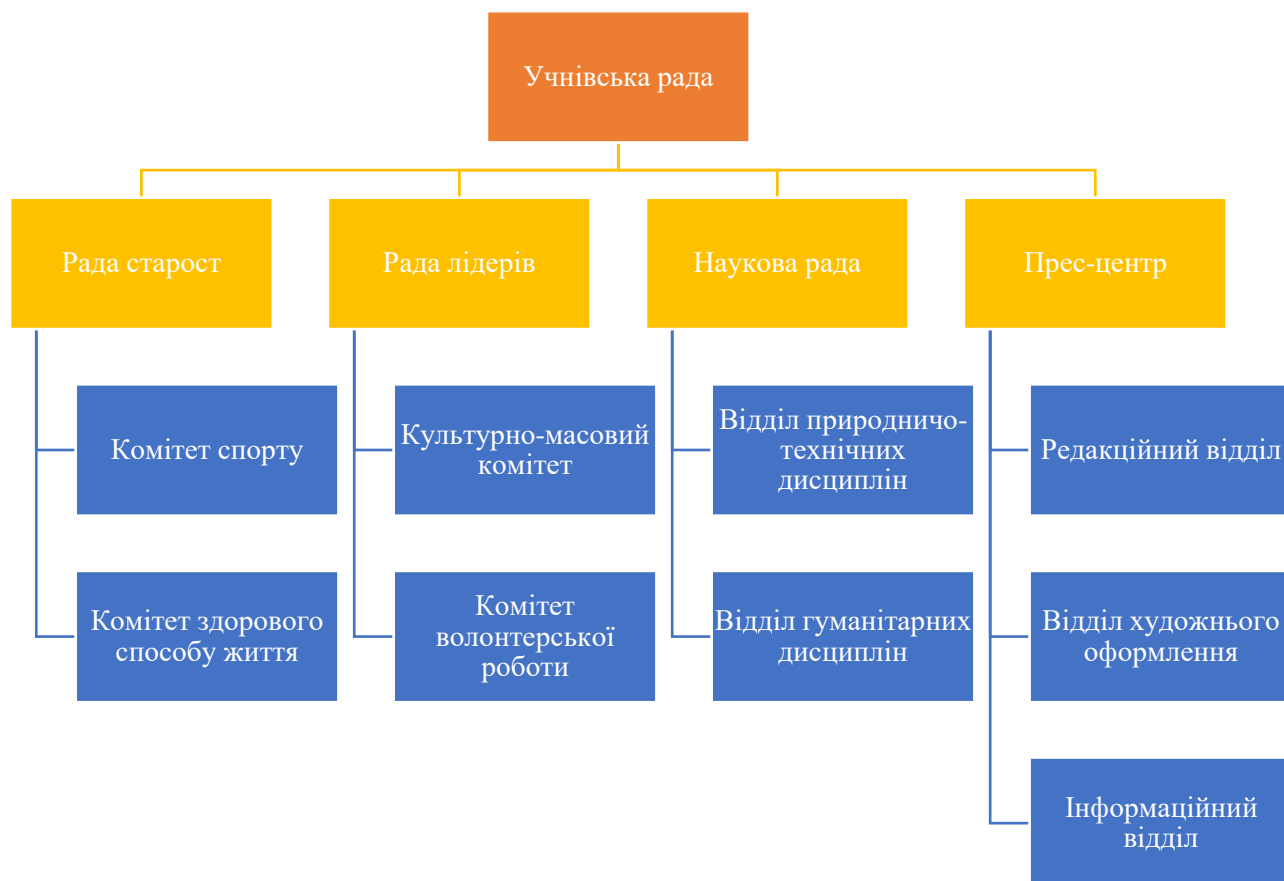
Учнівська рада

Рада старост

Комітет спорту

Комітет здорового способу життя

Рада лідерів

Культурно-масовий комітет

Комітет волонтерської роботи

Наукова рада

Відділ природничо-технічних дисциплін

Відділ гуманітарних дисциплін

Прес-центр

Редакційний відділ

Відділ художнього оформлення

Інформаційний відділ